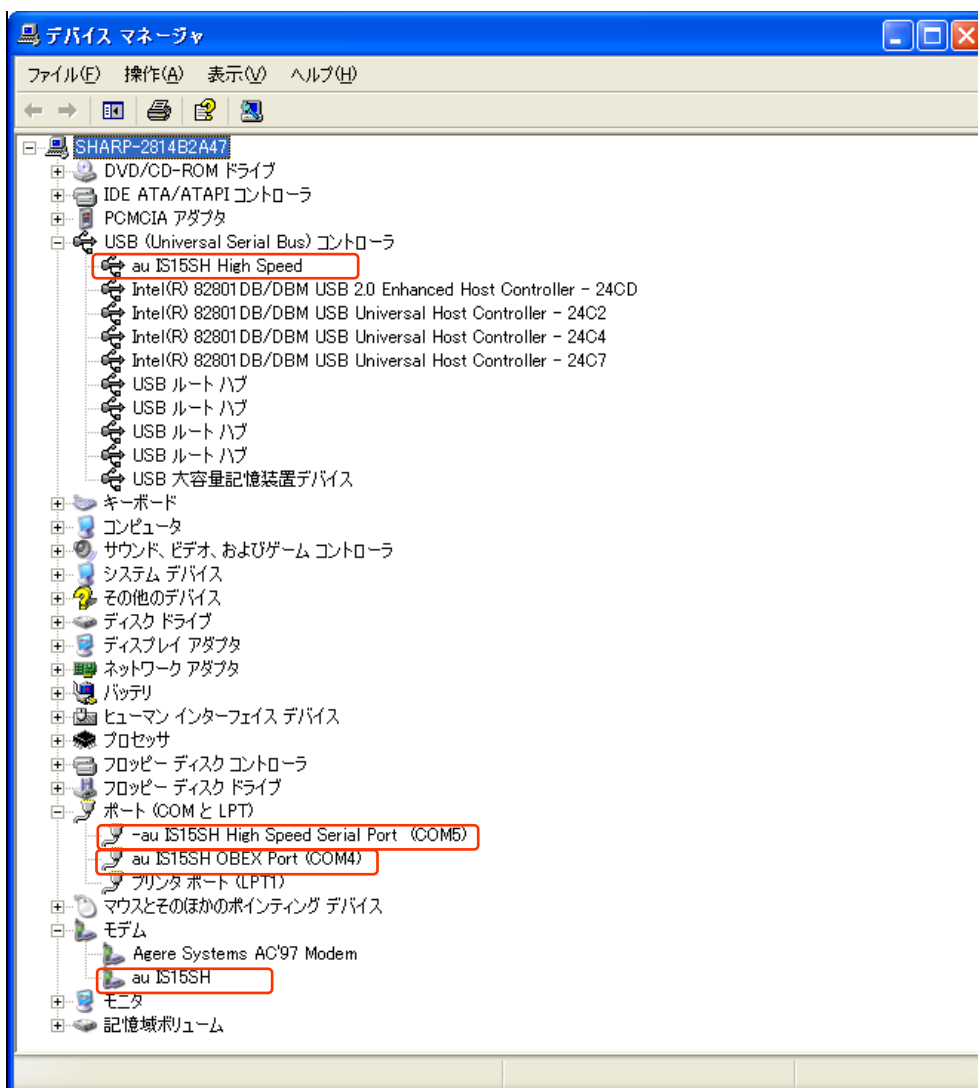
デバイス マネージャ

ファイル(F) 操作(A) 表示(V) ヘルプ(H)

SHARP-2814B2A47
DVD/CD-ROM ドライブ
IDE ATA/ATAPI コントローラ
PCMCIA アダプタ
USB (Universal Serial Bus) コントローラ
au IS15SH High Speed
Intel(R) 82801DB/DBM USB 2.0 Enhanced Host Controller - 24CD
Intel(R) 82801DB/DBM USB Universal Host Controller - 24C2
Intel(R) 82801DB/DBM USB Universal Host Controller - 24C4
Intel(R) 82801DB/DBM USB Universal Host Controller - 24C7
USB ルート ハブ
USB ルート ハブ
USB ルート ハブ
USB ルート ハブ
USB 大容量記憶装置デバイス
キーボード
コンピュータ
サウンド、ビデオ、およびゲーム コントローラ
システム デバイス
その他のデバイス
ディスク ドライブ
ディスプレイ アダプタ
ネットワーク アダプタ
バッテリ
ヒューマン インターフェイス デバイス
プロセッサ
フロッピー ディスク コントローラ
フロッピー ディスク ドライブ
ポート (COM と LPT)
-au IS15SH High Speed Serial Port (COM5)
au IS15SH OBEX Port (COM4)
プリンタ ポート (LPT1)
マウスとそのほかのポインティング デバイス
モデム
Agere Systems AC'97 Modem
au IS15SH
モニタ
記憶域ボリューム